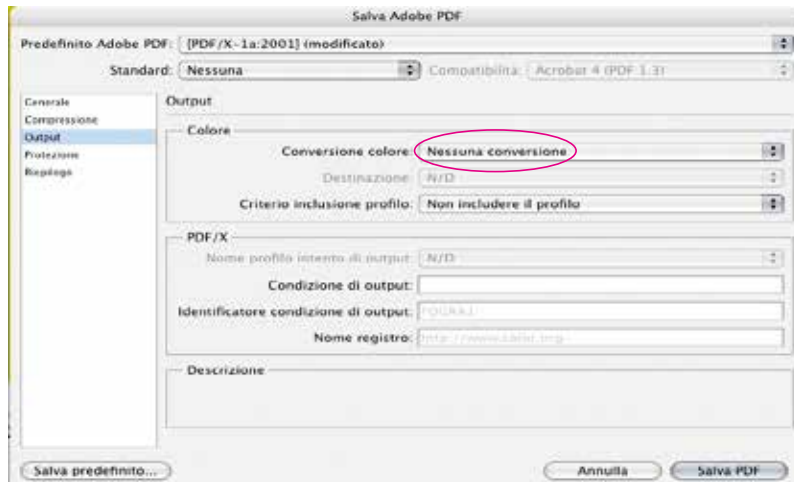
Salva Adobe PDF

Predefinito Adobe PDF: [PDF/X-1a:2001] (modificato)

Standard: Nessuna

Compatibilità: Acrobat 4 (PDF 1.3)

Generale
Compressione
Output
Protezione
Riepilogo

Output

Colore

Conversione colore: Nessuna conversione

Destinazione: N/D

Criterio inclusione profilo: Non includere il profilo

PDF/X

Nome profilo intento di output: N/D

Condizione di output:

Identificatore condizione di output: FOGRA1

Nome registro: http://www.color.org

Descrizione

Salva predefinito...

Annulla

Salva PDF